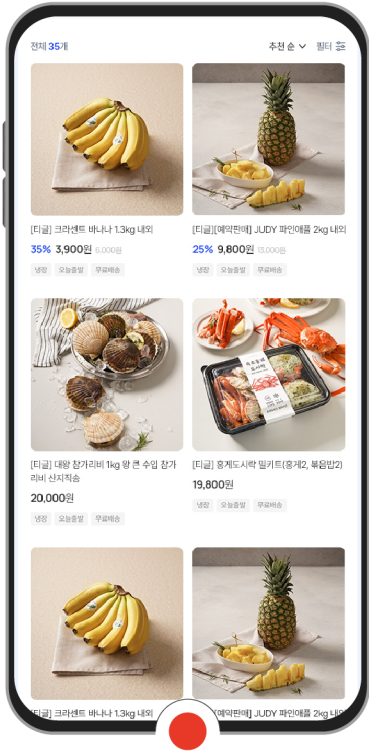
전체 35개

추천 순

필터

[티글] 크라센트 바나나 1.3kg 내외

35% 3,900원 6,000원

냉장 오늘출발 무료배송

[티글][예약판매] JUDY 파인애플 2kg 내외

25% 9,800원 13,000원

냉장 오늘출발 무료배송

[티글] 대왕 참가리비 1kg 왕 큰 수입 참가리비 산지직송

20,000원

냉장 오늘출발 무료배송

[티글] 홍게도시락 밀키트(홍게2, 볶음밥2)

19,800원

냉장 오늘출발 무료배송

[티글] 크라센트 바나나 1.3kg 내외

[티글][예약판매] JUDY 파인애플 2kg 내외